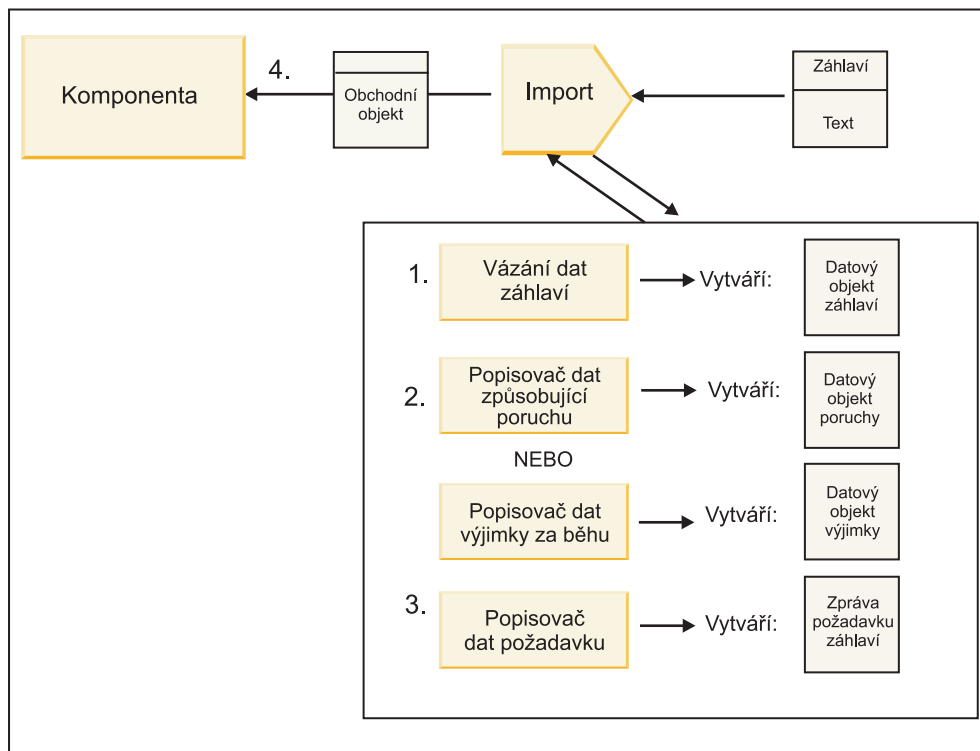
Komponenta

4.

Obchodní objekt

Import

Záhlaví

Text

1.

Vázání dat záhlaví

Vytváří:

Datový objekt záhlaví

2.

Popisovač dat způsobující poruchu

Vytváří:

Datový objekt poruchy

NEBO

Popisovač dat výjimky za běhu

Vytváří:

Datový objekt výjimky

3.

Popisovač dat požadavku

Vytváří:

Zpráva požadavku záhlaví